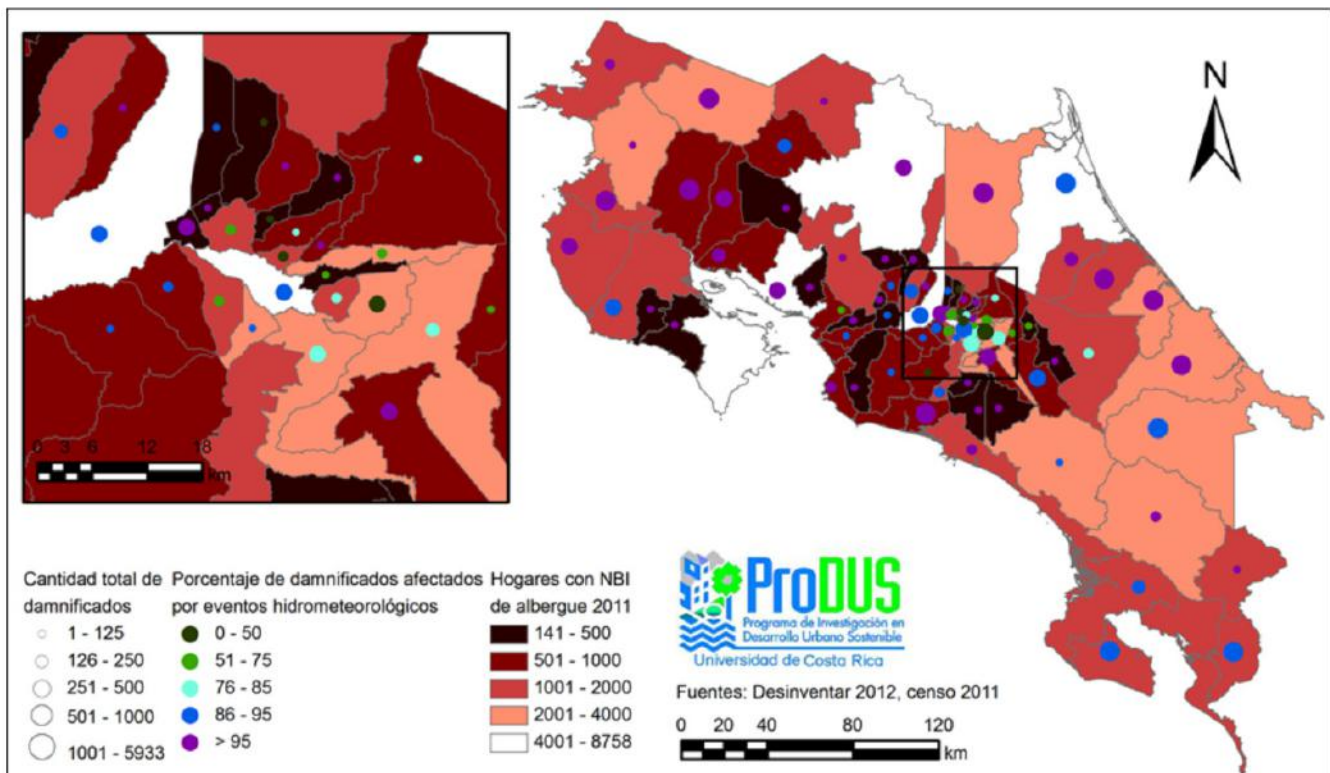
N

0 3 6 12 18
km

Cantidad total de damnificados
1 - 125
126 - 250
251 - 500
501 - 1000
1001 - 5933

Porcentaje de damnificados afectados por eventos hidrometeorológicos
0 - 50
51 - 75
76 - 85
86 - 95
> 95

Hogares con NBI de albergue 2011
141 - 500
501 - 1000
1001 - 2000
2001 - 4000
4001 - 8758

ProDUS
Programa de Investigación en Desarrollo Urbano Sostenible
Universidad de Costa Rica

Fuentes: Desinventar 2012, censo 2011

0 20 40 80 120
km